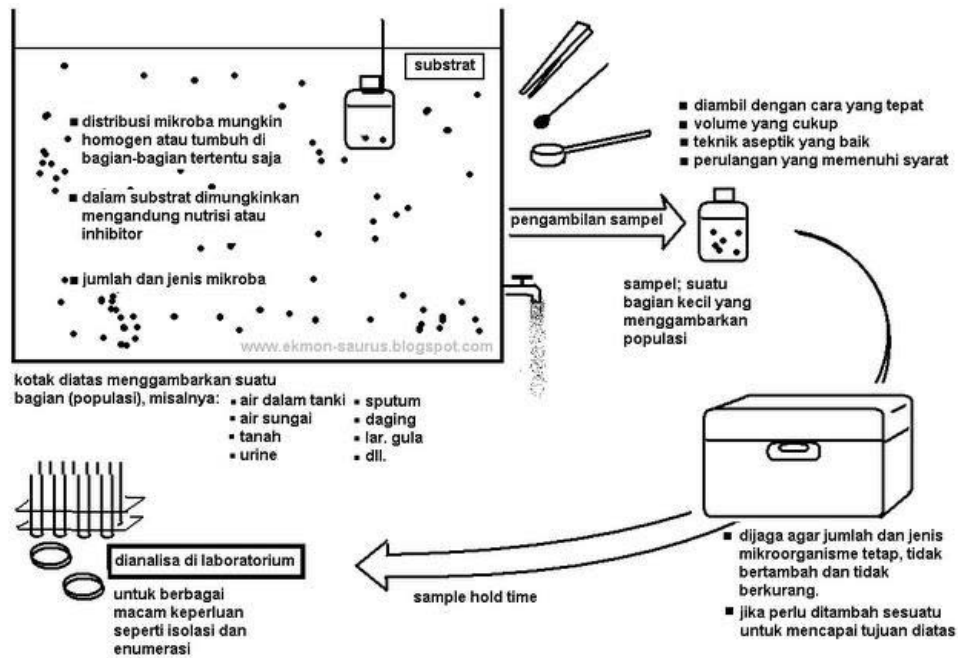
substrat

■ distribusi mikroba mungkin homogen atau tumbuh di bagian-bagian tertentu saja

■ dalam substrat dimungkinkan mengandung nutrisi atau inhibitor

■ jumlah dan jenis mikroba

www.ekmon-saurus.blogspot.com

■ diambil dengan cara yang tepat
■ volume yang cukup
■ teknik aseptik yang baik
■ perulangan yang memenuhi syarat

pengambilan sampel

sampel; suatu bagian kecil yang menggambarkan populasi

kotak diatas menggambarkan suatu bagian (populasi), misalnya:
▪ air dalam tanki
▪ air sungai
▪ tanah
▪ urine
▪ sputum
▪ daging
▪ lar. gula
▪ dll.

dianalisa di laboratorium

untuk berbagai macam keperluan seperti isolasi dan enumerasi

sample hold time

■ dijaga agar jumlah dan jenis mikroorganisme tetap, tidak bertambah dan tidak berkurang.
■ jika perlu ditambah sesuatu untuk mencapai tujuan diatas